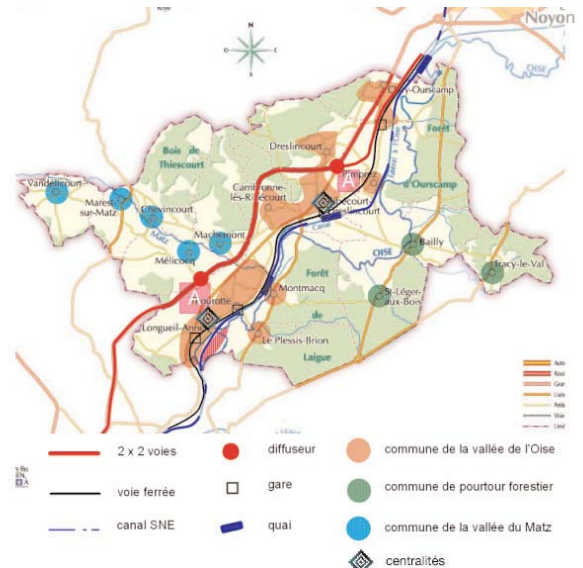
Noyon
N
O
E
S
Ourscamp
OISE
Forêt
d'Ourscamp
Bois de Thiescourt
Dreslincourt
Vandélicourt
Mareuil-sur-Matz
Chevincourt
Machemont
Mélicocq
Matz
Cambronne-lès-Ribécourt
Pimprez
Ribécourt-Dreslincourt
Canal
OISE
Bailly
Tracy-le-Val
Forêt
de
Laigue
St-Léger-aux-Bois
Montmacq
Thourotte
Longueil-Annel
Le Plessis-Brion
A
A
Canal
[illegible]

2 x 2 voies
voie ferrée
canal SNE
diffuseur
gare
quai
commune de la vallée de l'Oise
commune de pourtour forestier
commune de la vallée du Matz
centralités